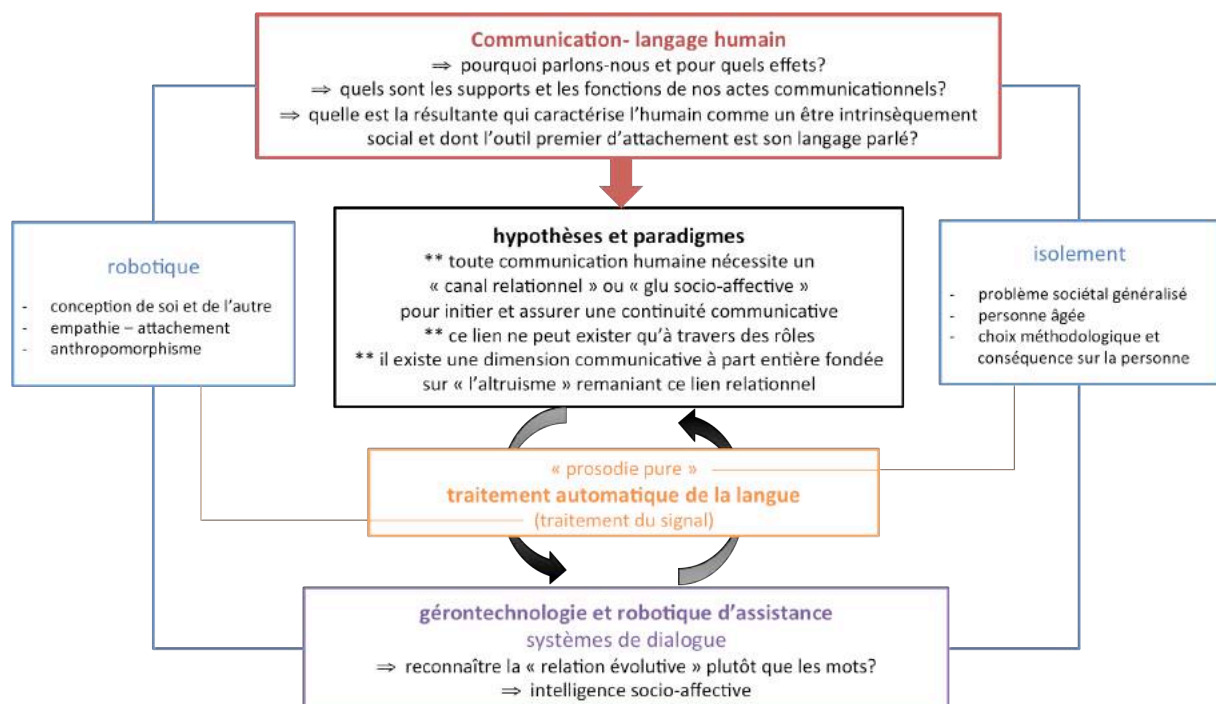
Communication- langage humain
⇒ pourquoi parlons-nous et pour quels effets?
⇒ quels sont les supports et les fonctions de nos actes communicationnels?
⇒ quelle est la résultante qui caractérise l'humain comme un être intrinsèquement social et dont l'outil premier d'attachement est son langage parlé?

robotique
- conception de soi et de l'autre
- empathie – attachement
- anthropomorphisme

hypothèses et paradigmes
** toute communication humaine nécessite un « canal relationnel » ou « glu socio-affective » pour initier et assurer une continuité communicative
** ce lien ne peut exister qu'à travers des rôles
** il existe une dimension communicative à part entière fondée sur « l'altruisme » remaniant ce lien relationnel

isolement
- problème sociétal généralisé
- personne âgée
- choix méthodologique et conséquence sur la personne

« prosodie pure »
traitement automatique de la langue
(traitement du signal)

gérontechnologie et robotique d'assistance
systèmes de dialogue
⇒ reconnaître la « relation évolutive » plutôt que les mots?
⇒ intelligence socio-affective